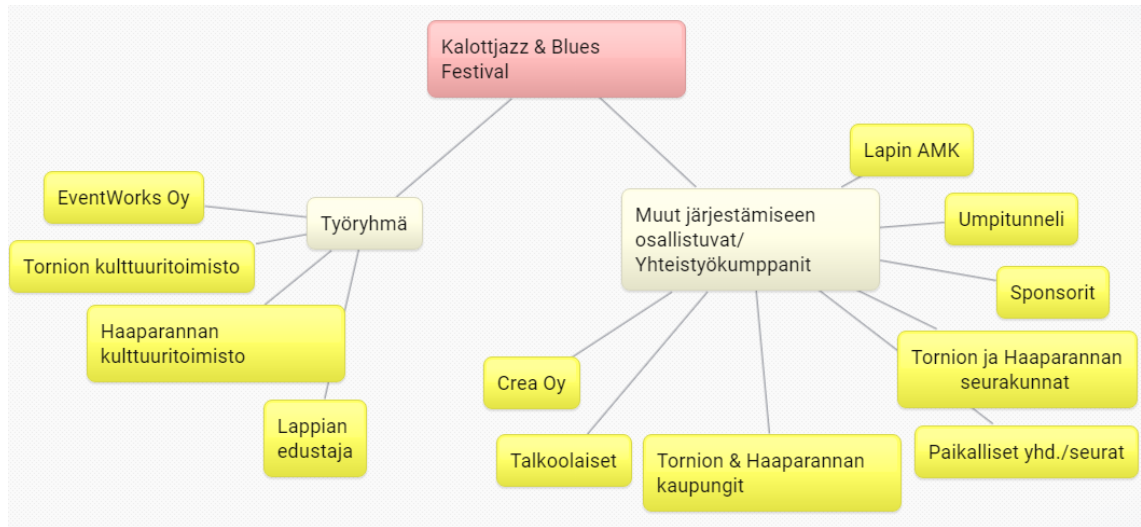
Kalottjazz & Blues Festival

Työryhmä

EventWorks Oy

Tornion kulttuuritoimisto

Haaparannan kulttuuritoimisto

Lappian edustaja

Muut järjestämiseen osallistuvat/ Yhteistyökumppanit

Lapin AMK

Umpitunneli

Sponsorit

Tornion ja Haaparannan seurakunnat

Paikalliset yhd./seurat

Crea Oy

Talkoolaiset

Tornion & Haaparannan kaupungit